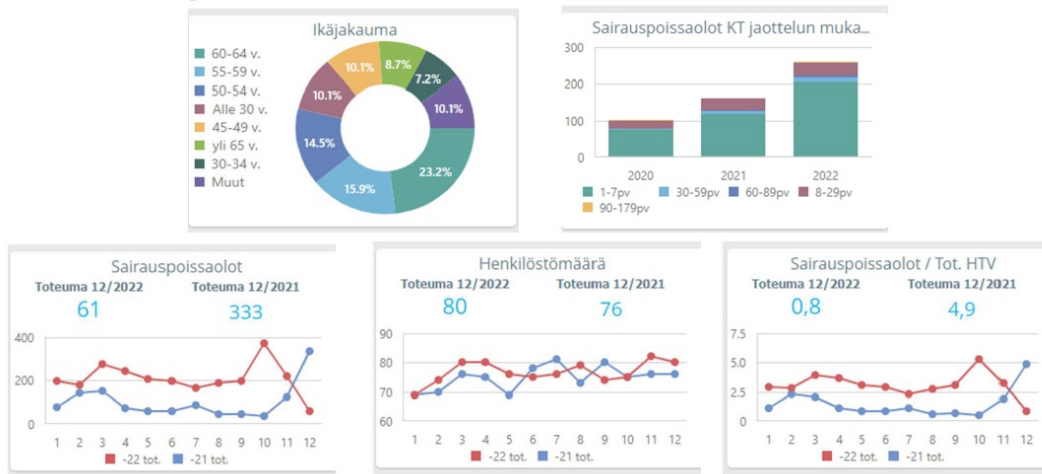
Ikäjakauma

60-64 v.
55-59 v.
50-54 v.
Alle 30 v.
45-49 v.
yli 65 v.
30-34 v.
Muut

10.1%
8.7%
7.2%
10.1%
10.1%
14.5%
15.9%
23.2%

Sairauspoissaolot KT jaottelun muka...

300
200
100
0
2020
2021
2022
1-7pv
30-59pv
60-89pv
8-29pv
90-179pv

Sairauspoissaolot
Toteuma 12/2022
61
Toteuma 12/2021
333
400
200
0
1 2 3 4 5 6 7 8 9 10 11 12
-22 tot.
-21 tot.

Henkilöstömäärä
Toteuma 12/2022
80
Toteuma 12/2021
76
90
80
70
60
1 2 3 4 5 6 7 8 9 10 11 12
-22 tot.
-21 tot.

Sairauspoissaolot / Tot. HTV
Toteuma 12/2022
0,8
Toteuma 12/2021
4,9
7.5
5.0
2.5
0
1 2 3 4 5 6 7 8 9 10 11 12
-22 tot.
-21 tot.